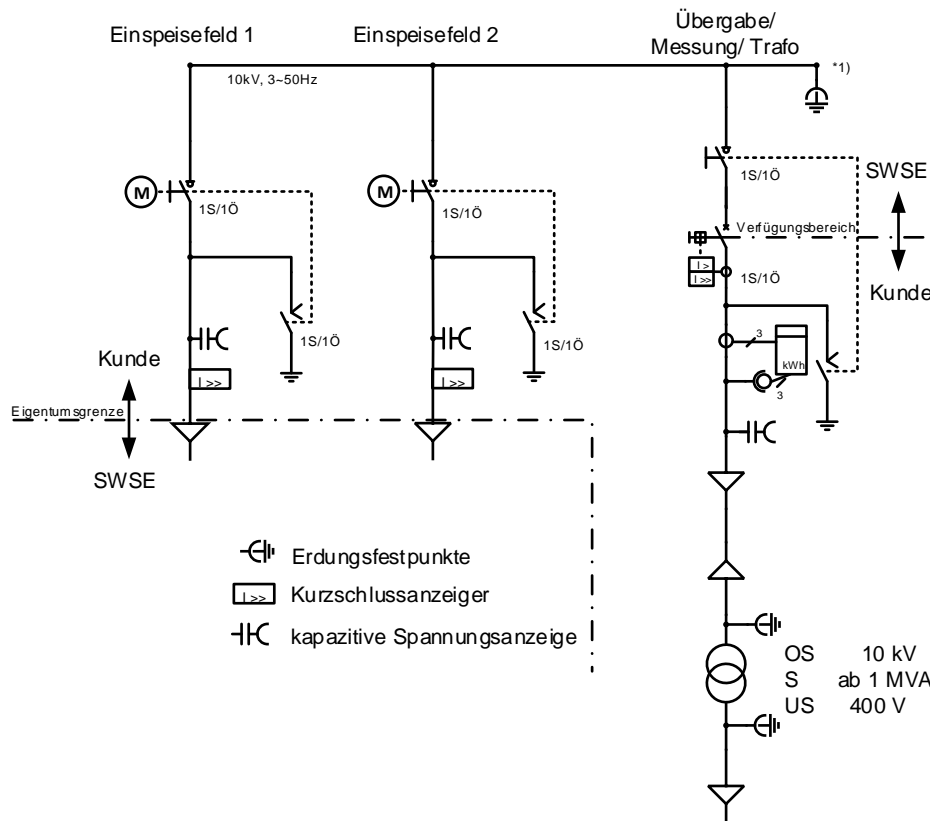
Einspeisefeld 1

Einspeisefeld 2

Übergabe/ Messung/ Trafo

10kV, 3~50Hz

*1)

M

1S/1Ö

M

1S/1Ö

1S/1Ö

SWSE

Verfügungsbereich

I>
I>>

1S/1Ö

Kunde

1S/1Ö

1S/1Ö

3

kWh

3

Kunde

I>>

I>>

Eigentumsgrenze

SWSE

Erdungsfestpunkte

I>> Kurzschlussanzeiger

kapazitive Spannungsanzeige

OS 10 kV
S ab 1 MVA
US 400 V